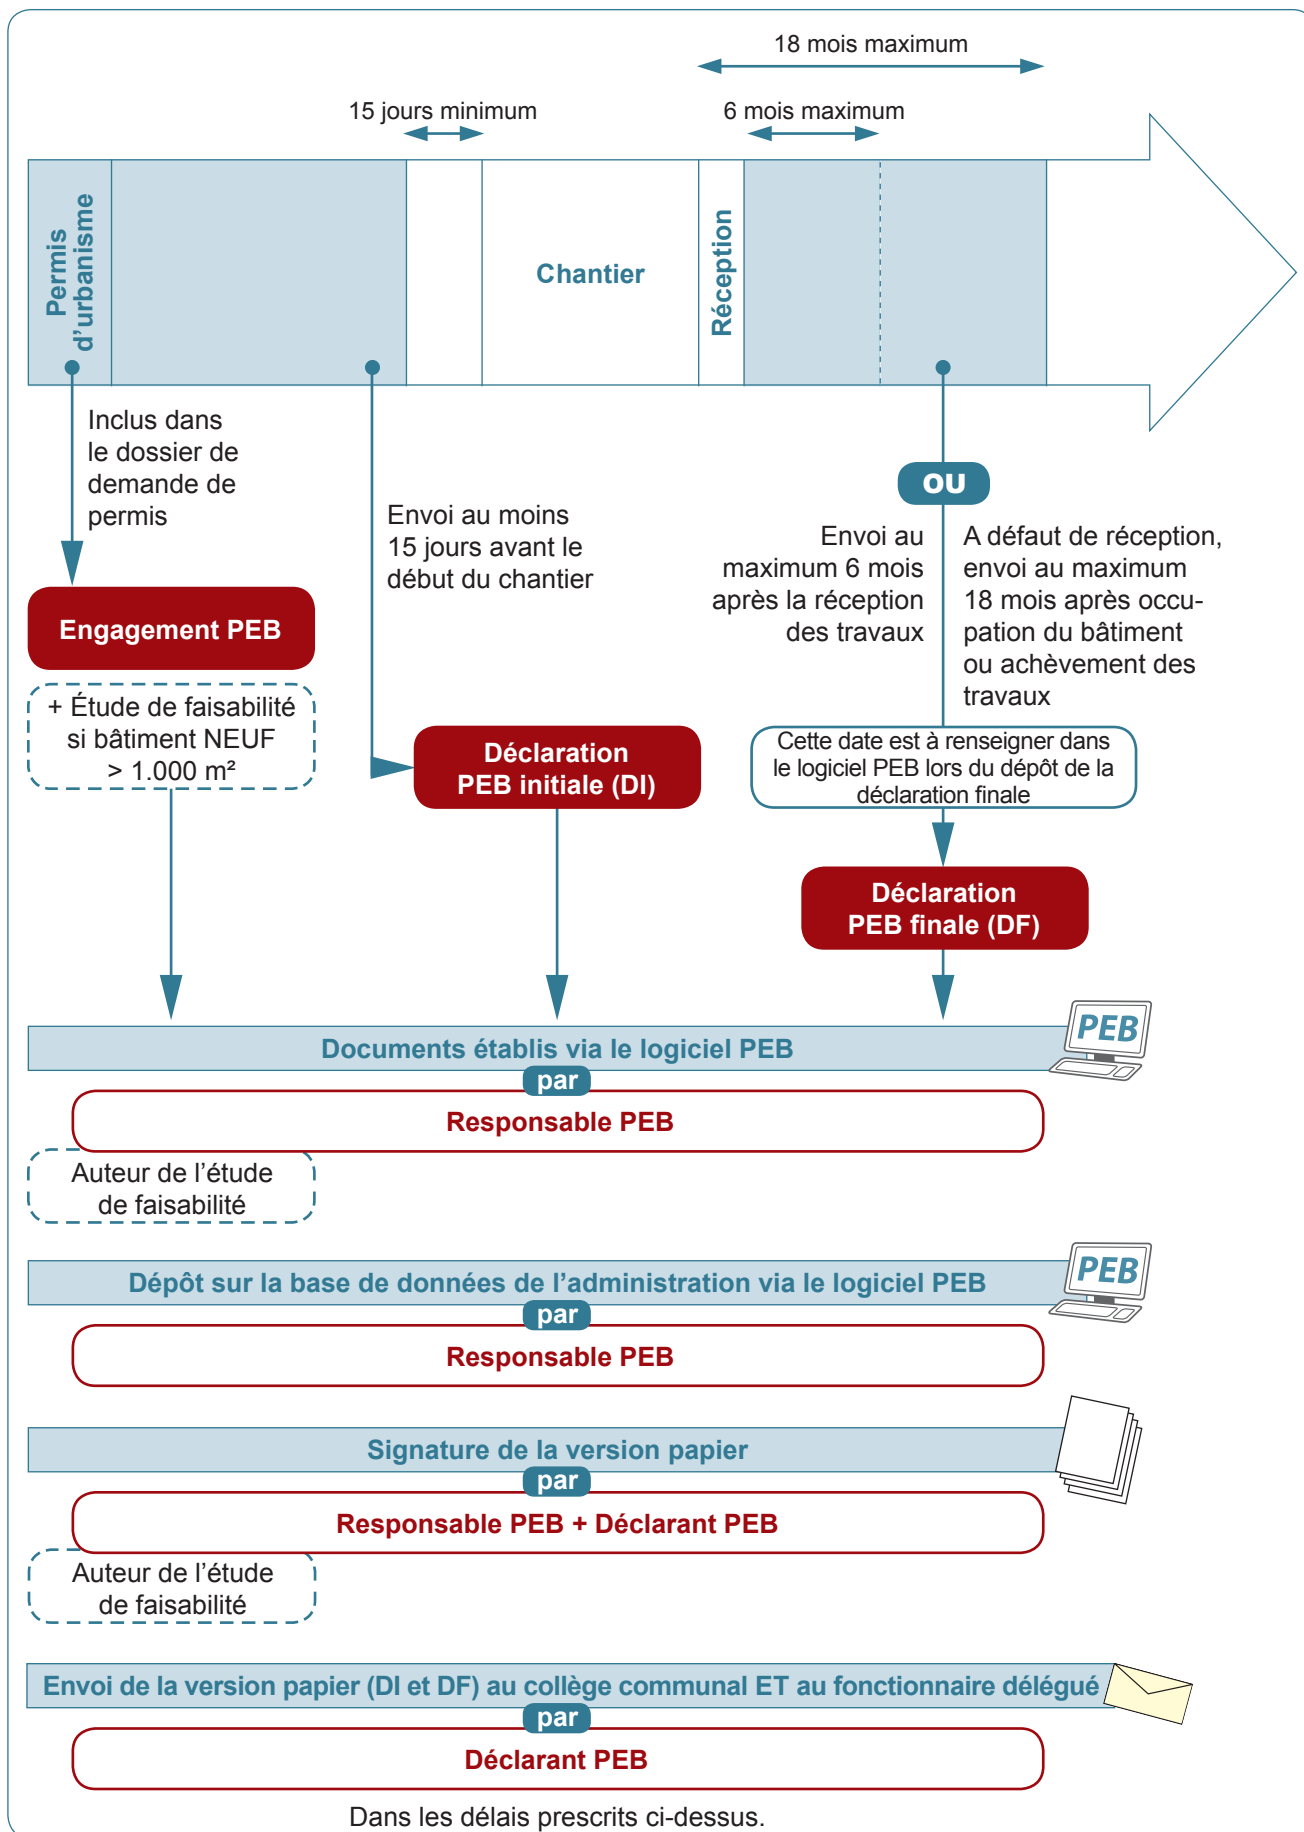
18 mois maximum

15 jours minimum

6 mois maximum

Permis d'urbanisme

Chantier

Réception

Inclus dans le dossier de demande de permis

Envoi au moins 15 jours avant le début du chantier

OU

Envoi au maximum 6 mois après la réception des travaux

A défaut de réception, envoi au maximum 18 mois après occupation du bâtiment ou achèvement des travaux

Engagement PEB

+ Étude de faisabilité si bâtiment NEUF > 1.000 m²

Déclaration PEB initiale (DI)

Cette date est à renseigner dans le logiciel PEB lors du dépôt de la déclaration finale

Déclaration PEB finale (DF)

Documents établis via le logiciel PEB

PEB

par

Responsable PEB

Auteur de l'étude de faisabilité

Dépôt sur la base de données de l'administration via le logiciel PEB

PEB

par

Responsable PEB

Signature de la version papier

par

Responsable PEB + Déclarant PEB

Auteur de l'étude de faisabilité

Envoi de la version papier (DI et DF) au collège communal ET au fonctionnaire délégué

par

Déclarant PEB

Dans les délais prescrits ci-dessus.